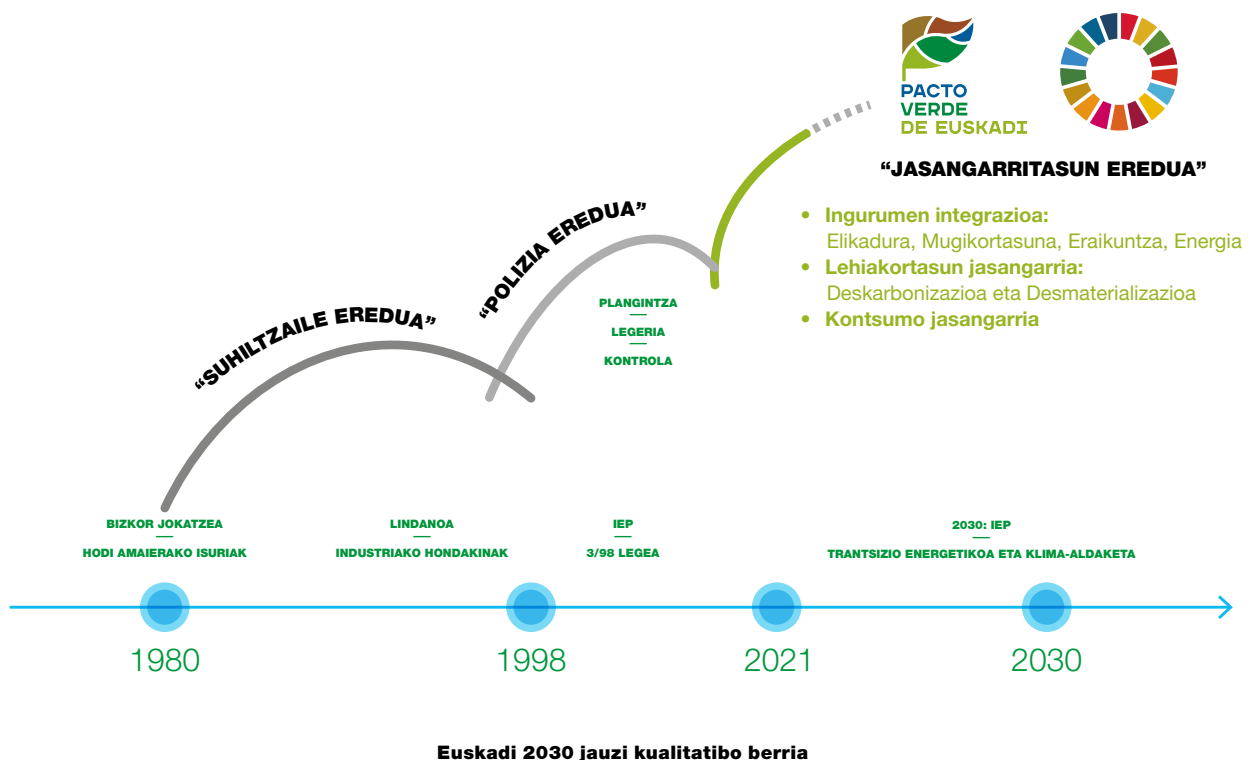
PACTO VERDE DE EUSKADI

"JASANGARRITASUN EREDUA"

• Ingurumen integrazioa: Elikadura, Mugikortasuna, Eraikuntza, Energia
• Lehiakortasun jasangarria: Deskarbonizazioa eta Desmaterializazioa
• Kontsumo jasangarria

"POLIZIA EREDUA"

PLANGINTZA
—
LEGERIA
—
KONTROLA

"SUHILTZAILE EREDUA"

BIZKOR JOKATZEA
—
HODI AMAIERAKO ISURIAK

LINDANOA
—
INDUSTRIAKO HONDAKINAK

IEP
—
3/98 LEGEA

2030: IEP
—
TRANTSIZIO ENERGETIKOA ETA KLIMA-ALDAKETA

1980

1998

2021

2030

Euskadi 2030 jauzi kualitatibo berria